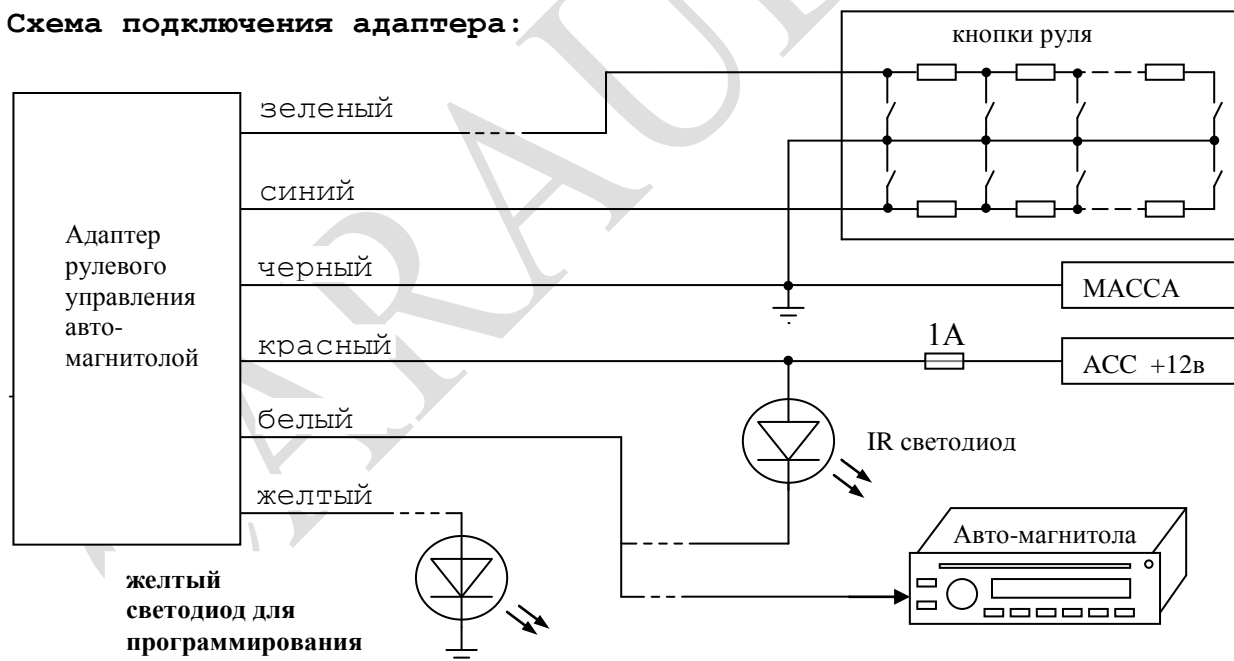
Схема подключения адаптера:

кнопки руля

Адаптер рулевого управления авто-магнитолой

зеленый

синий

черный

МАССА

красный

1A

ACC +12в

белый

IR светодиод

желтый

Авто-магнитола

желтый светодиод для программирования